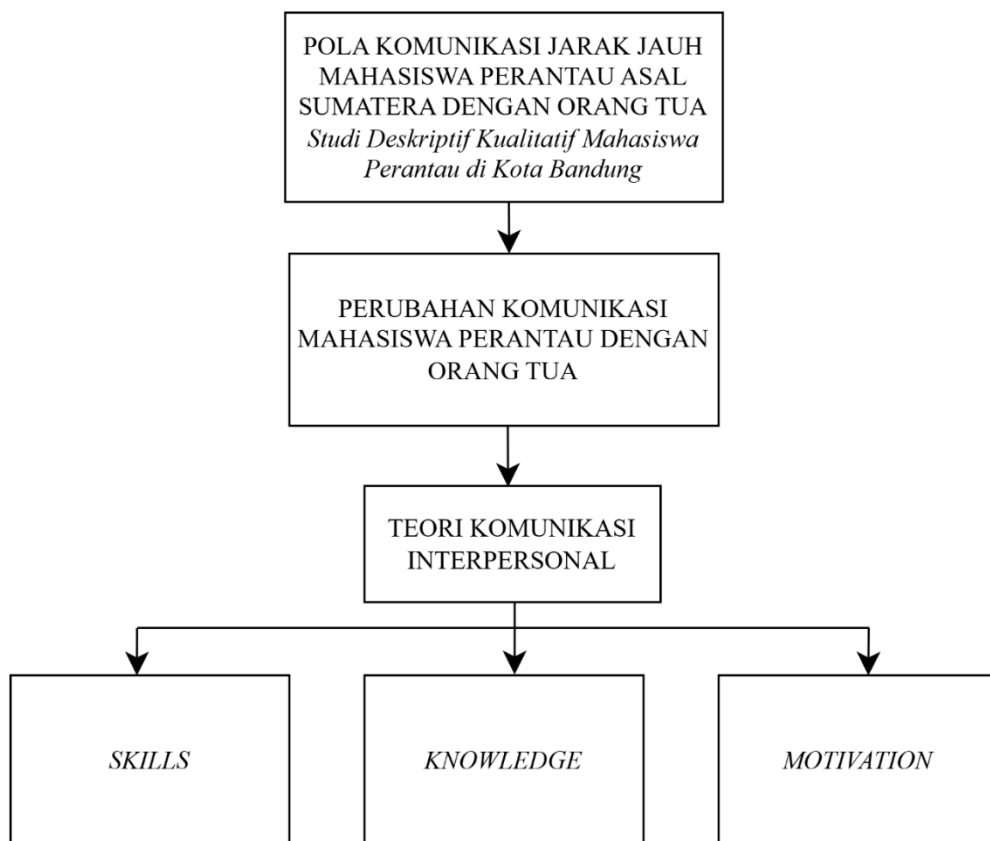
POLA KOMUNIKASI JARAK JAUH MAHASISWA PERANTAU ASAL SUMATERA DENGAN ORANG TUA
*Studi Deskriptif Kualitatif Mahasiswa Perantau di Kota Bandung*

PERUBAHAN KOMUNIKASI MAHASISWA PERANTAU DENGAN ORANG TUA

TEORI KOMUNIKASI INTERPERSONAL

*SKILLS*

*KNOWLEDGE*

*MOTIVATION*